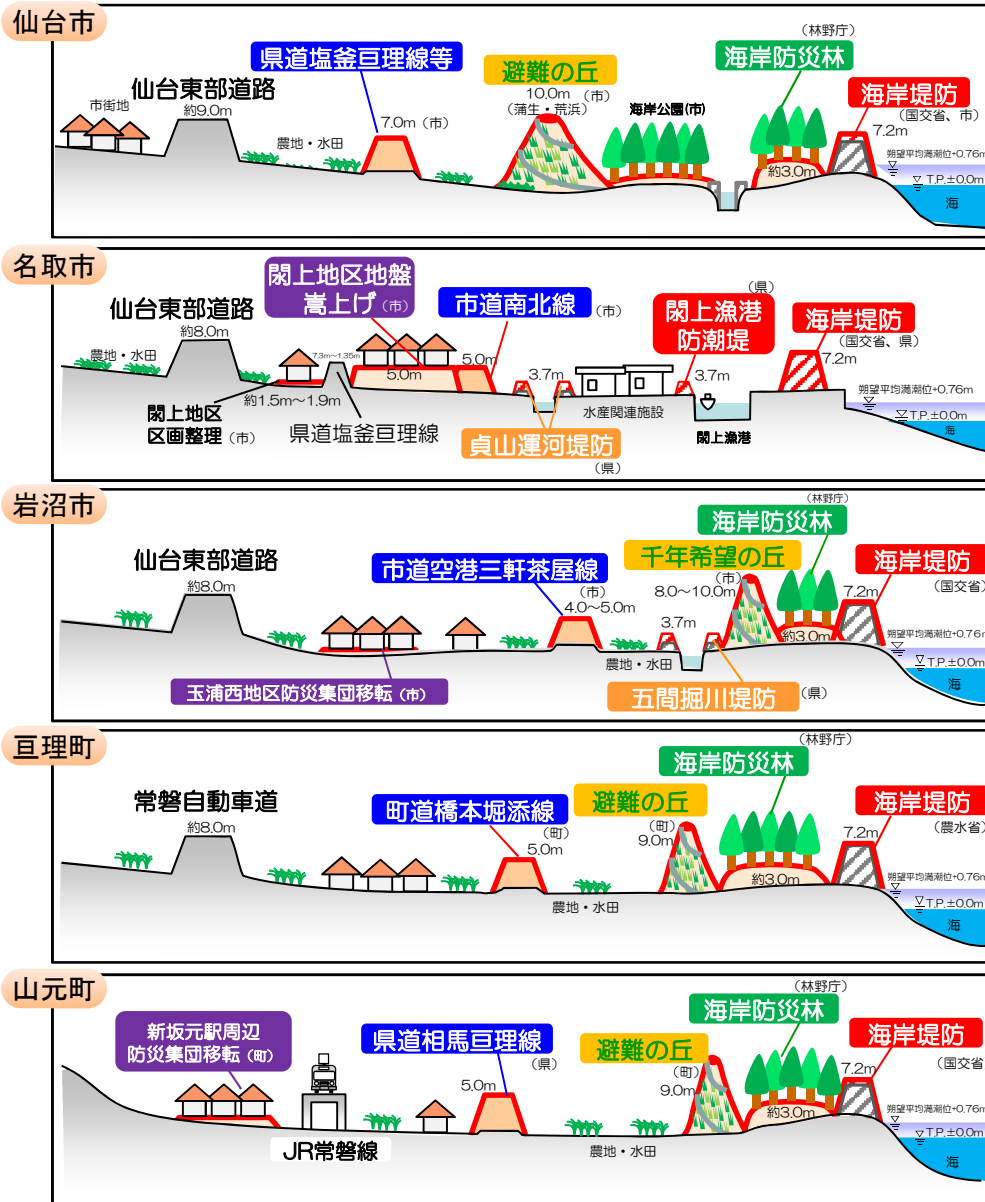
仙台市

県道塩釜亘理線等
避難の丘
（林野庁）
海岸防災林
海岸堤防
仙台東部道路
約9.0m
市街地
農地・水田
7.0m（市）
10.0m（市）
（蒲生・荒浜）
海岸公園(市)
7.2m
（国交省、市）
約3.0m
朔望平均満潮位+0.76m
T.P.±0.0m
海

名取市

閖上地区地盤嵩上げ（市）
市道南北線（市）
（県）
閖上漁港防潮堤
海岸堤防
仙台東部道路
約8.0m
農地・水田
7.3m～1.35m
5.0m
5.0m
3.7m
3.7m
7.2m
（国交省、県）
約1.5m～1.9m
閖上地区区画整理（市）
県道塩釜亘理線
水産関連施設
閖上漁港
貞山運河堤防（県）
朔望平均満潮位+0.76m
T.P.±0.0m
海

岩沼市

（林野庁）
海岸防災林
千年希望の丘
海岸堤防
仙台東部道路
市道空港三軒茶屋線
約8.0m
（市）
4.0～5.0m
8.0～10.0m
（市）
3.7m
7.2m
（国交省）
約3.0m
農地・水田
玉浦西地区防災集団移転（市）
五間堀川堤防（県）
朔望平均満潮位+0.76m
T.P.±0.0m
海

亘理町

（林野庁）
海岸防災林
常磐自動車道
町道橋本堀添線
避難の丘
海岸堤防
約8.0m
（町）
5.0m
（町）
9.0m
7.2m
（農水省）
約3.0m
農地・水田
朔望平均満潮位+0.76m
T.P.±0.0m
海

山元町

（林野庁）
海岸防災林
新坂元駅周辺防災集団移転（町）
県道相馬亘理線（県）
避難の丘
海岸堤防
5.0m
（町）
9.0m
7.2m
（国交省
約3.0m
JR常磐線
農地・水田
朔望平均満潮位+0.76m
T.P.±0.0m
海